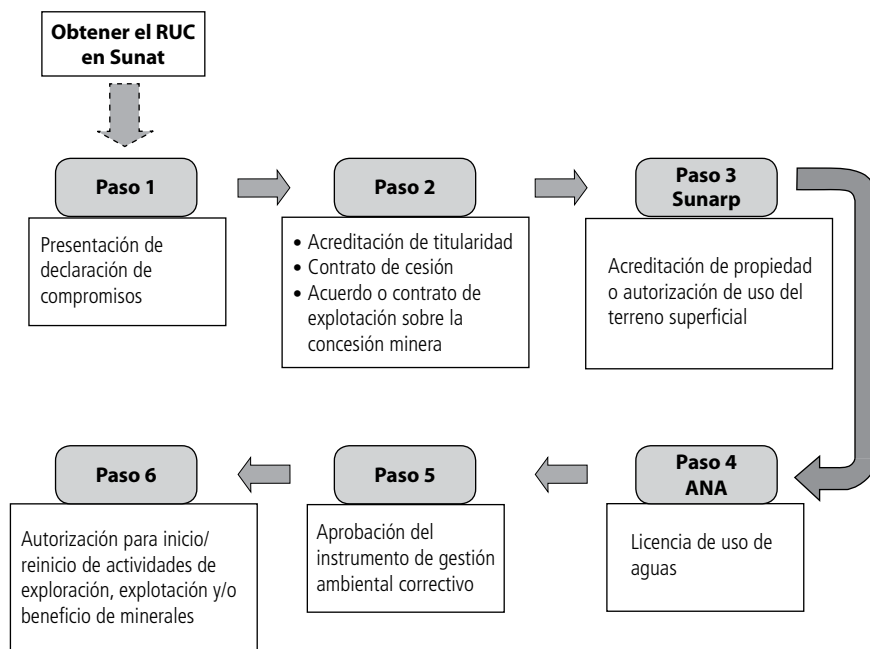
Obtener el RUC en Sunat

Paso 1

Presentación de declaración de compromisos

Paso 2

• Acreditación de titularidad
• Contrato de cesión
• Acuerdo o contrato de explotación sobre la concesión minera

Paso 3
Sunarp

Acreditación de propiedad o autorización de uso del terreno superficial

Paso 4
ANA

Licencia de uso de aguas

Paso 5

Aprobación del instrumento de gestión ambiental correctivo

Paso 6

Autorización para inicio/ reinicio de actividades de exploración, explotación y/o beneficio de minerales